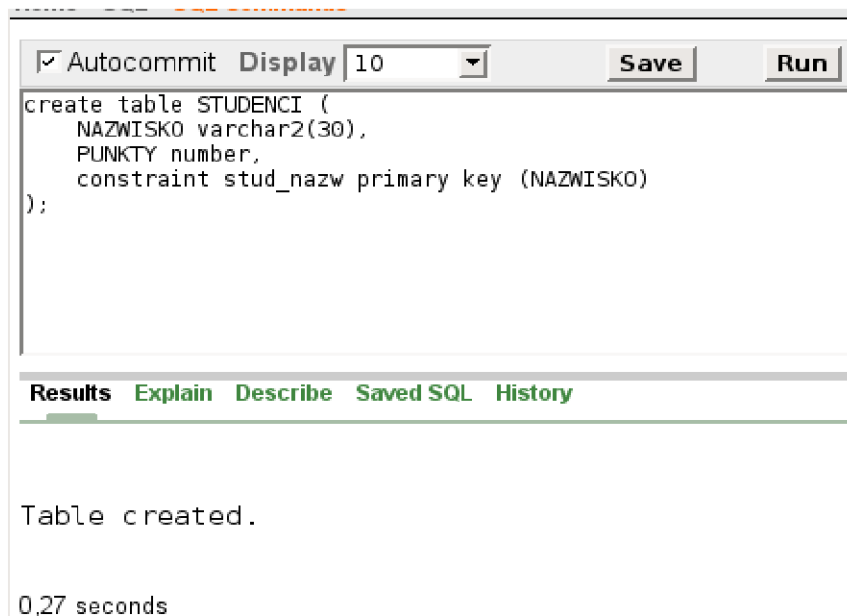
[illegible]

Autocommit Display 10 Save Run

create table STUDENCI (
NAZWISKO varchar2(30),
PUNKTY number,
constraint stud_nazw primary key (NAZWISKO)
);

Results Explain Describe Saved SQL History

Table created.

0,27 seconds